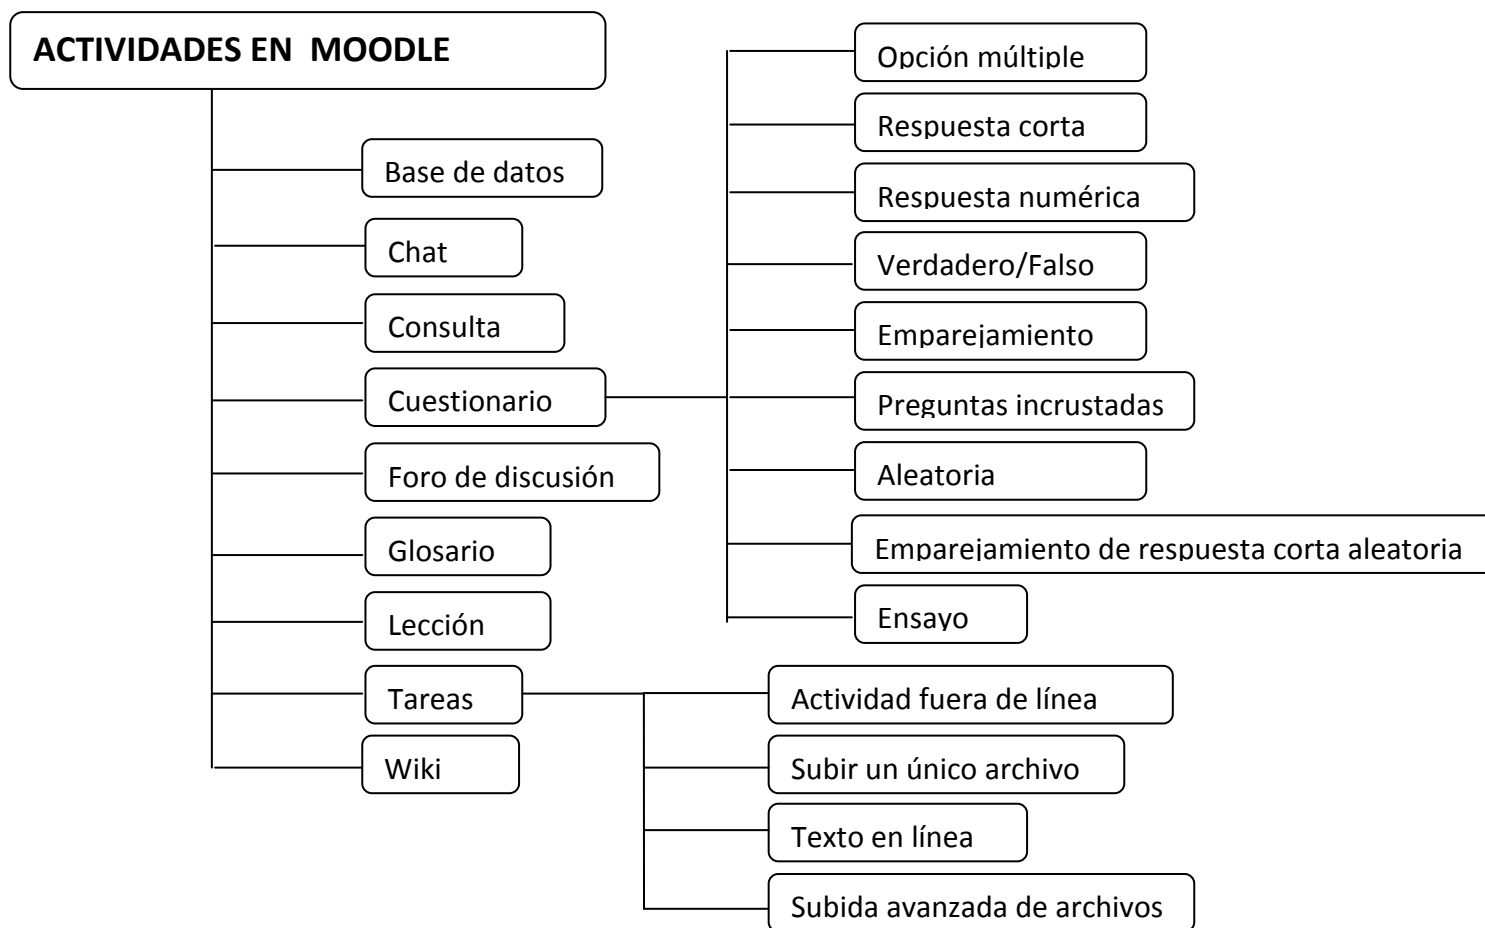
ACTIVIDADES EN MOODLE

Base de datos

Chat

Consulta

Cuestionario

Opción múltiple

Respuesta corta

Respuesta numérica

Verdadero/Falso

Emparejamiento

Preguntas incrustadas

Aleatoria

Emparejamiento de respuesta corta aleatoria

Ensayo

Foro de discusión

Glosario

Lección

Tareas

Actividad fuera de línea

Subir un único archivo

Texto en línea

Subida avanzada de archivos

Wiki